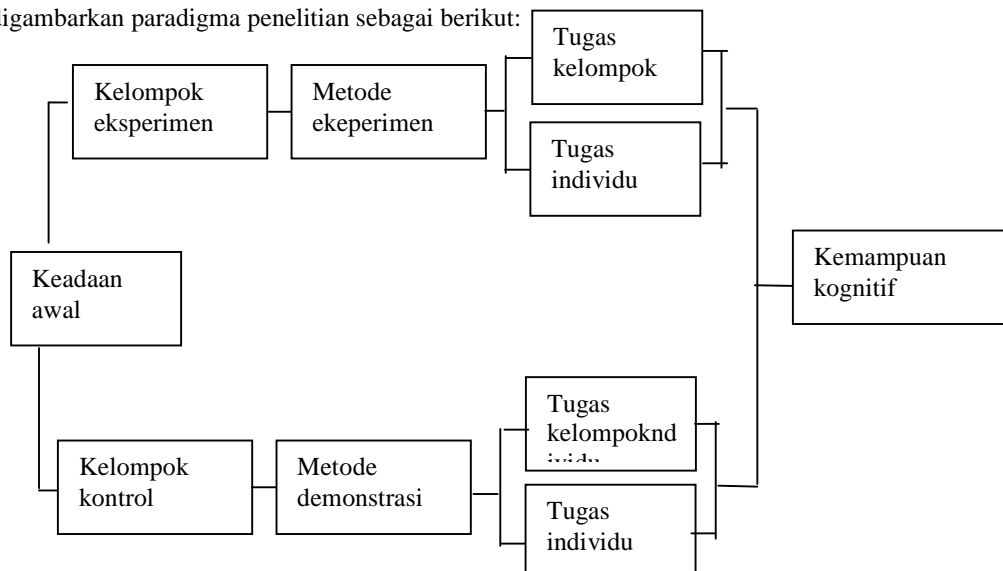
igambarkan paradigma penelitian sebagai berikut:

Kelompok eksperimen

Metode ekeperimen

Tugas kelompok

Tugas individu

Keadaan awal

Kemampuan kognitif

Kelompok kontrol

Metode demonstrasi

Tugas kelompoknd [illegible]

Tugas individu